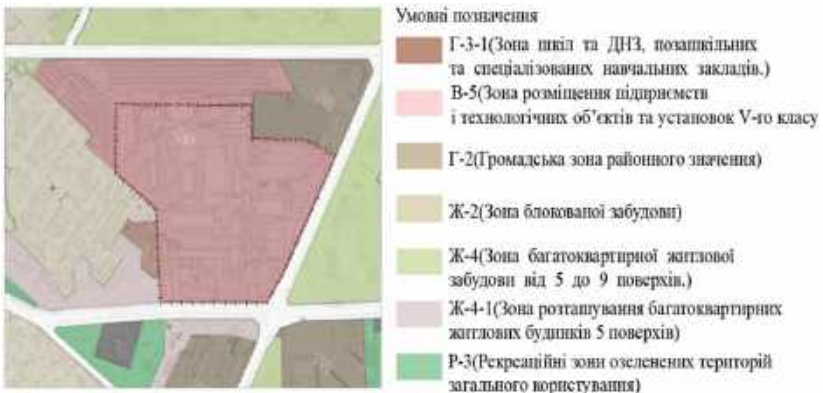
Умовні позначення

Г-3-1(Зона шкіл та ДНЗ, позашкільних та спеціалізованих навчальних закладів.)

В-5(Зона розміщення підприємств і технологічних об'єктів та установок V-го класу)

Г-2(Громадська зона районного значення)

Ж-2(Зона блокованої забудови)

Ж-4(Зона багатоквартирної житлової забудови від 5 до 9 поверхів.)

Ж-4-1(Зона розташування багатоквартирних житлових будинків 5 поверхів)

Р-3(Рекреаційні зони озеленених територій загального користування)